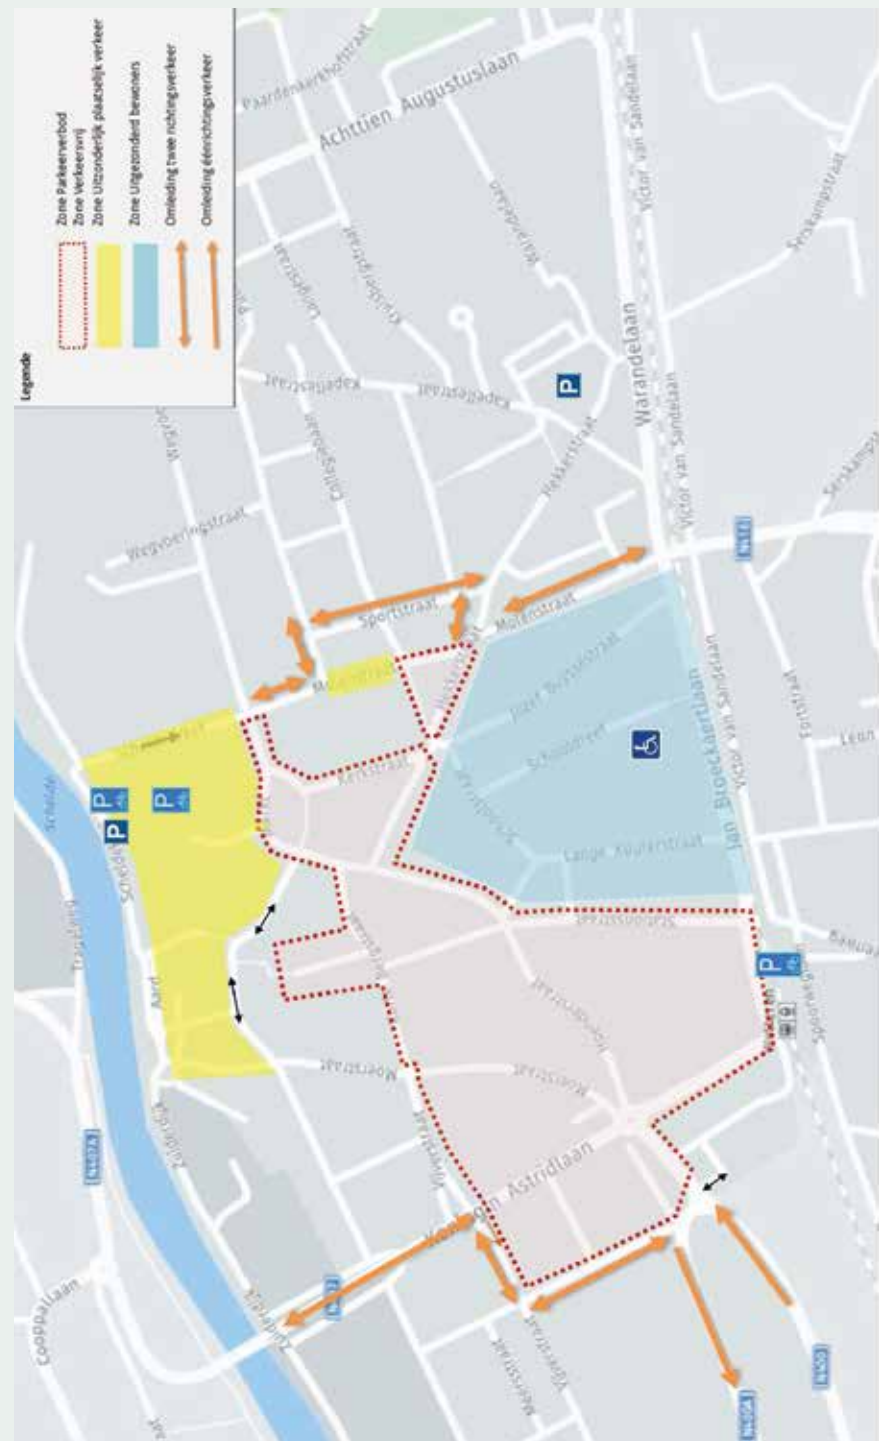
Legende
Zone Parkeerverbod
Zone Verkeersvrij
Zone Uitzonderlijk plaatselijk verkeer
Zone Uitgezonderd bewoners
Omleiding twee richtingsverkeer
Omleiding éénrichtingsverkeer

Paardenmarktstraat
Achttien Augustuslaan
Victor Van Sandelaan
Warandelaan
Victor Van Sandelaan
Sesskampstraat
Kapellestraat
Kapellestraat
Hekkerstraat
Wegvoeringstraat
Collegestraat
Sportstraat
Molenstraat
Molenstraat
N437
Jozef Buyssestraat
Schoolstraat
Lange Kruisstraat
Jan Broeckaertlaan
Victor Van Sandelaan
Fortstraat
Leon
Kerkstraat
Schelde
Trouwlaan
Aard
Stationsstraat
Molenstraat
Koningin Astridlaan
Zuidlaan
Coppallaan
N60
N46
N60
N60
Stationsplein
Spoorwegen
P
P
P
P
P